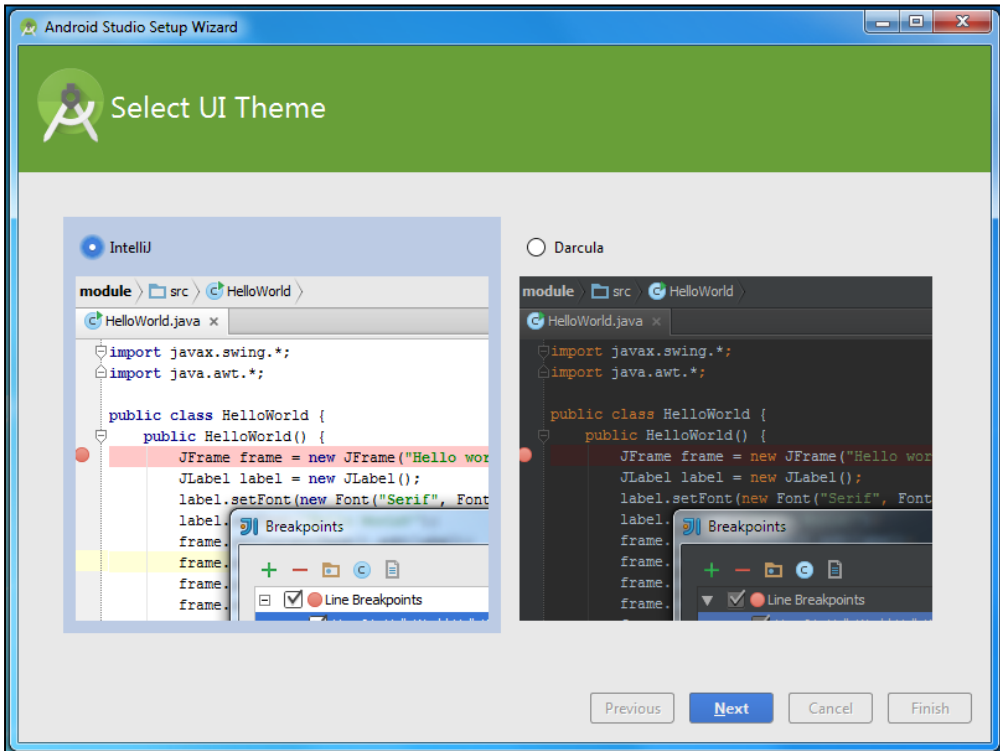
Android Studio Setup Wizard

Select UI Theme

IntelliJ

module src HelloWorld

HelloWorld.java ×

import javax.swing.*;
import java.awt.*;

public class HelloWorld {
    public HelloWorld() {
        JFrame frame = new JFrame("Hello wor
        JLabel label = new JLabel();
        label.setFont(new Font("Serif", Font
        label.
        frame.
        frame.
        frame.
        frame.

Breakpoints

Line Breakpoints

Darcula

module src HelloWorld

HelloWorld.java ×

import javax.swing.*;
import java.awt.*;

public class HelloWorld {
    public HelloWorld() {
        JFrame frame = new JFrame("Hello wor
        JLabel label = new JLabel();
        label.setFont(new Font("Serif", Font
        label.
        frame.
        frame.
        frame.
        frame.

Breakpoints

Line Breakpoints

Previous | Next | Cancel | Finish